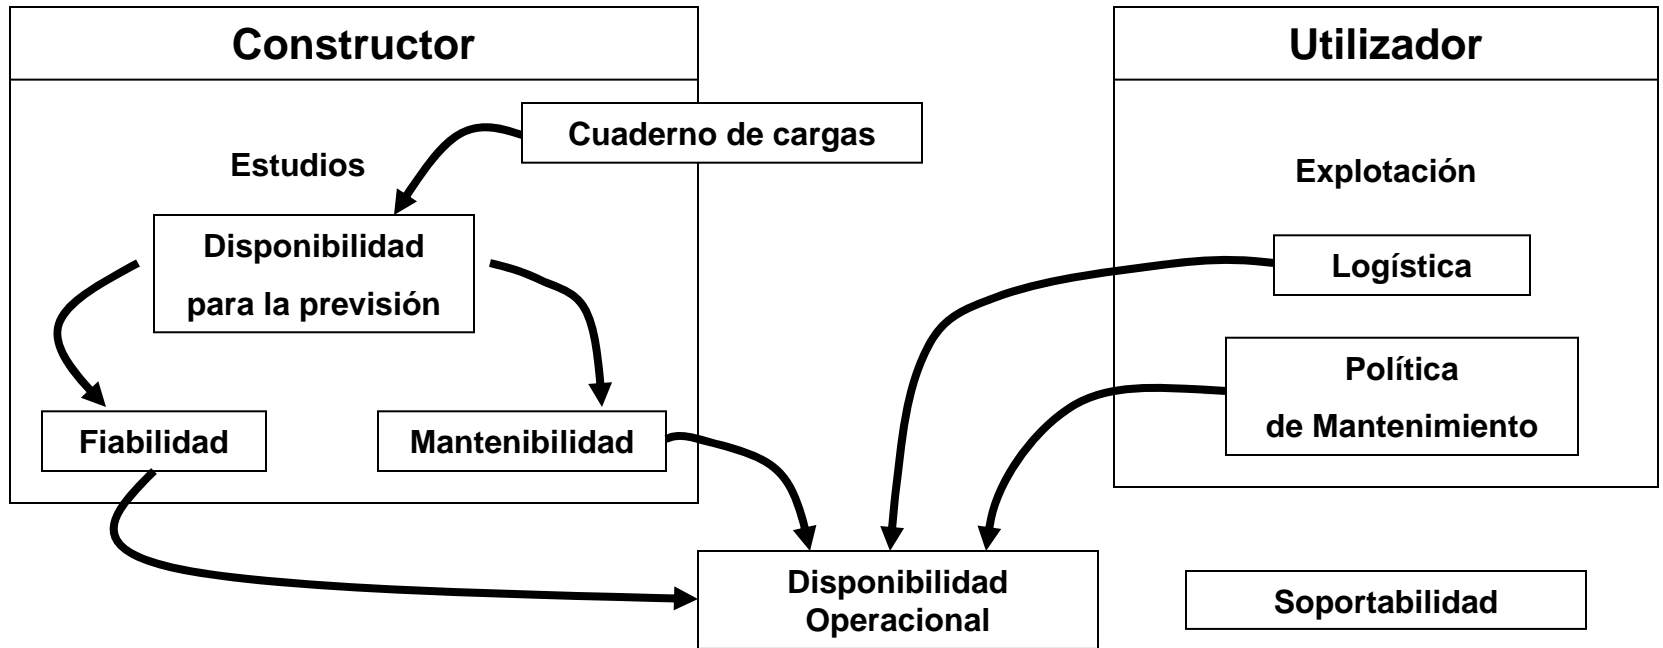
Constructor

Cuaderno de cargas

Estudios

Disponibilidad
para la previsión

Fiabilidad

Mantenibilidad

Utilizador

Explotación

Logística

Política
de Mantenimiento

Disponibilidad
Operacional

Soportabilidad